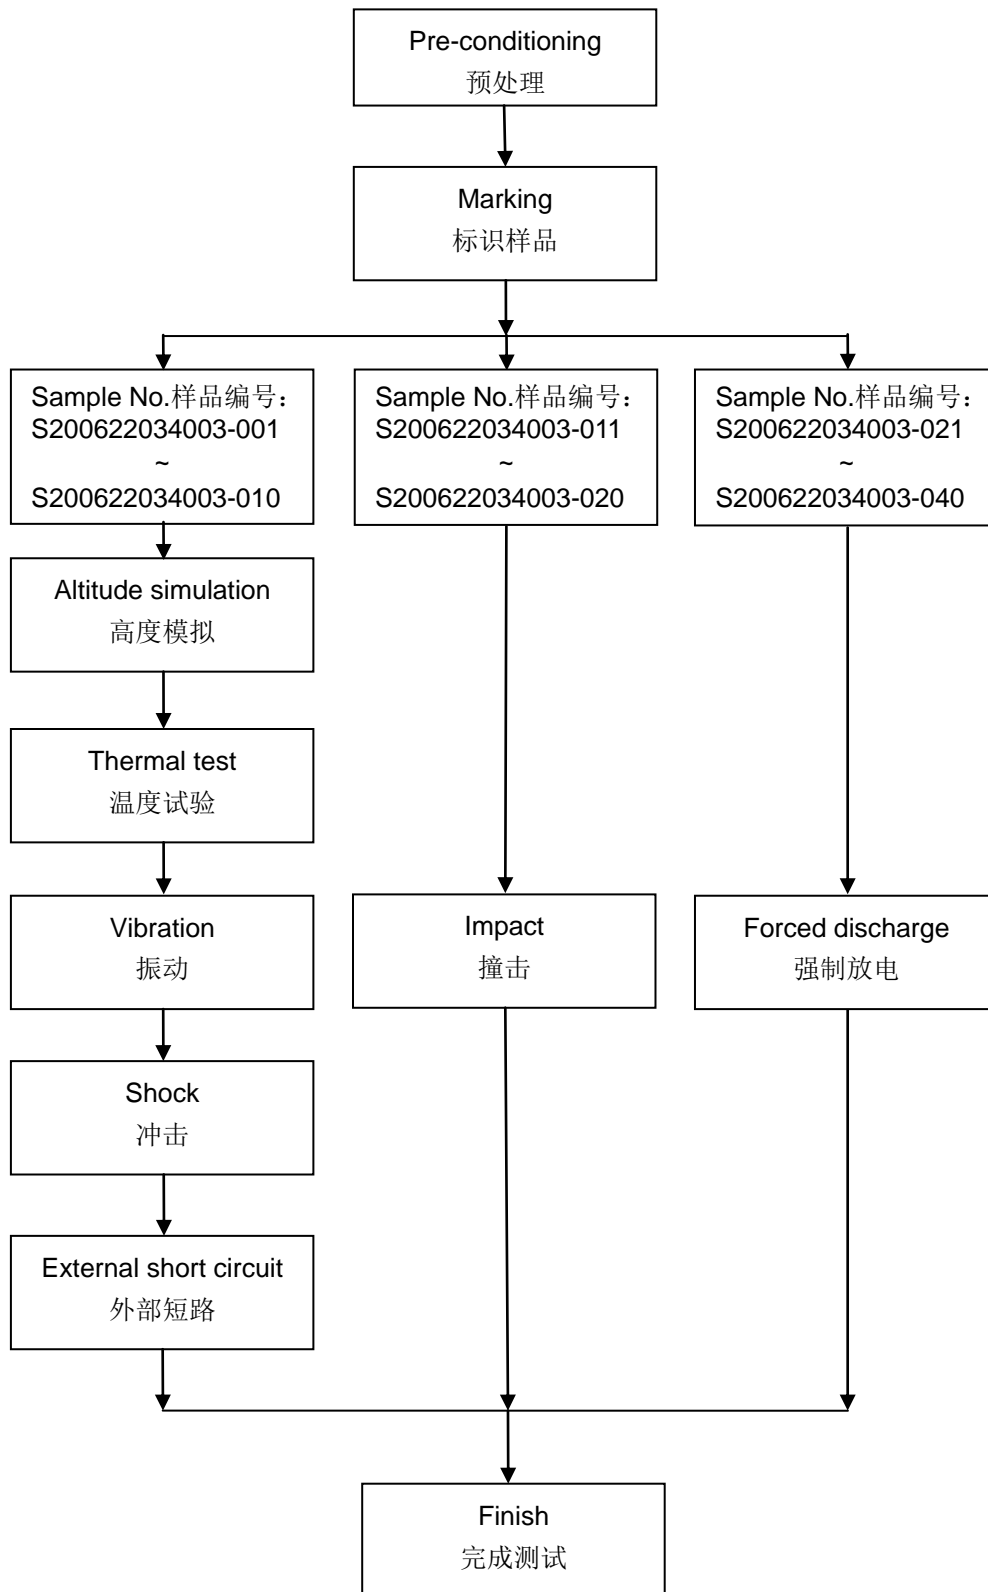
Pre-conditioning
预处理

Marking
标识样品

Sample No.样品编号：
S200622034003-001
~
S200622034003-010

Altitude simulation
高度模拟

Thermal test
温度试验

Vibration
振动

Shock
冲击

External short circuit
外部短路

Sample No.样品编号：
S200622034003-011
~
S200622034003-020

Impact
撞击

Sample No.样品编号：
S200622034003-021
~
S200622034003-040

Forced discharge
强制放电

Finish
完成测试